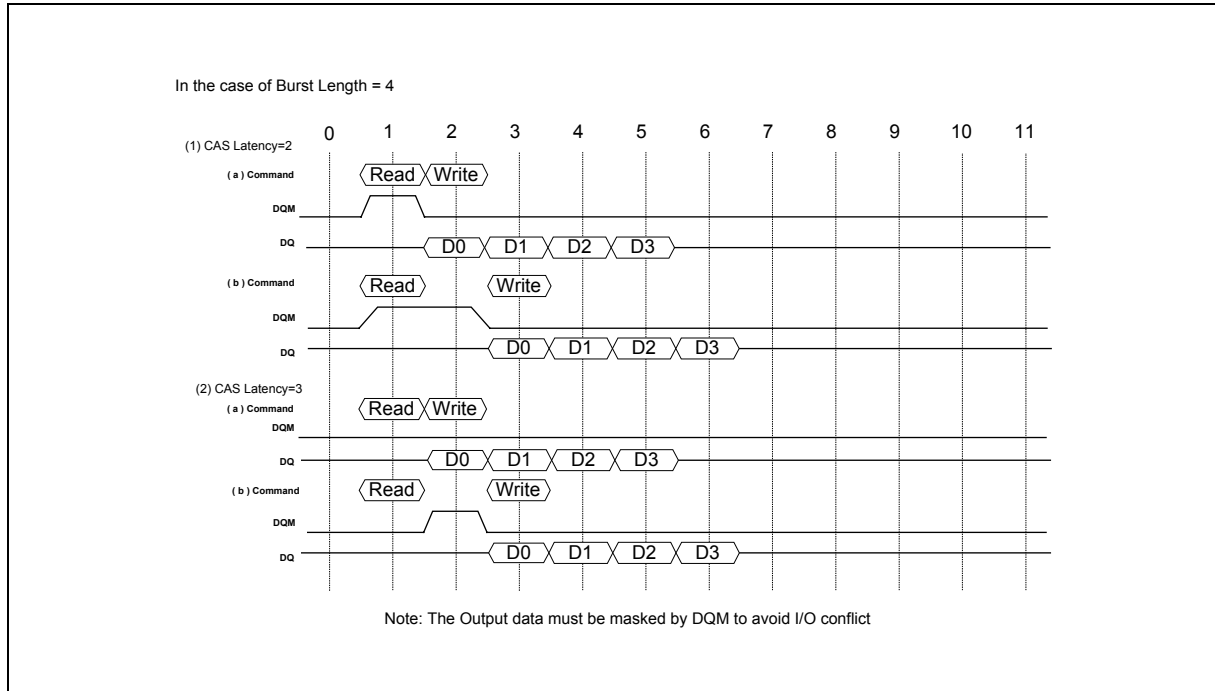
In the case of Burst Length = 4

0 1 2 3 4 5 6 7 8 9 10 11

(1) CAS Latency=2

( a ) Command
Read Write

DQM

DQ
D0 D1 D2 D3

( b ) Command
Read Write

DQM

DQ
D0 D1 D2 D3

(2) CAS Latency=3

( a ) Command
Read Write

DQM

DQ
D0 D1 D2 D3

( b ) Command
Read Write

DQM

DQ
D0 D1 D2 D3

Note: The Output data must be masked by DQM to avoid I/O conflict